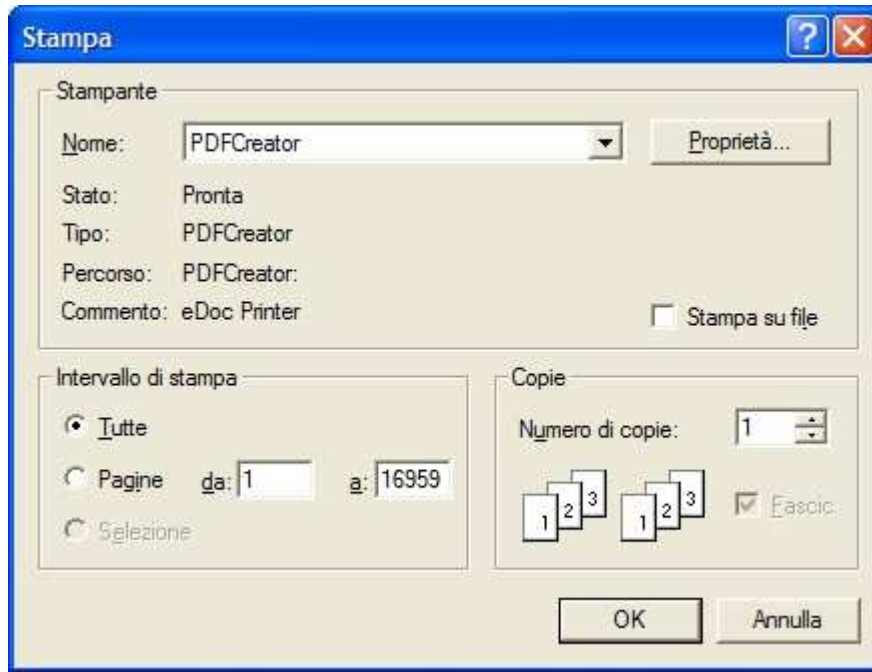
Stampa

Stampante

Nome: PDFCreator

Proprietà...

Stato: Pronta

Tipo: PDFCreator

Percorso: PDFCreator:

Commento: eDoc Printer

Stampa su file

Intervallo di stampa

Tutte

Pagine da: 1 a: 16959

Selezione

Copie

Numero di copie: 1

1 2 3 1 2 3

Fascic.

OK

Annulla